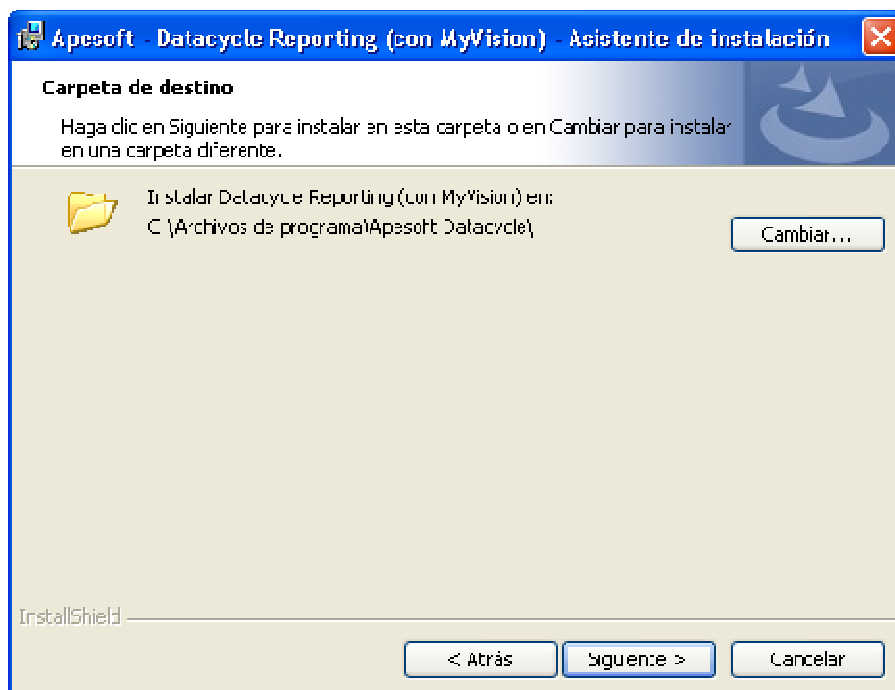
Apesoft - Datacycle Reporting (con MyVision) - Asistente de instalación

Carpeta de destino

Haga clic en Siguiente para instalar en esta carpeta o en Cambiar para instalar en una carpeta diferente.

Instalar Datacycle Reporting (con MyVision) en:
C:\Archivos de programa\Apesoft Datacycle\

Cambiar...

InstallShield

< Atrás

Siguiente >

Cancelar